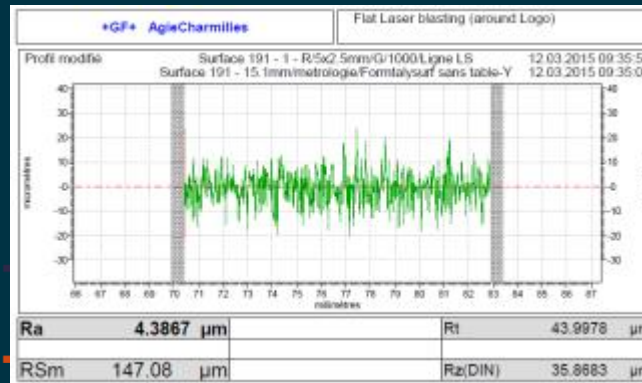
+GF+ AgieCharmilles

Flat Laser blasting (around Logo)

Profil modifié

Surface 191 - 1 - R/5x2.5mm/G/1000/Ligne LS 12.03.2015 09:35:5

Surface 191 - 15.1mm/metrologie/Formtalysurf sans table-Y 12.03.2015 09:35:0

40 30 20 10 0 -10 -20 -30

micromètres

40 30 20 10 0 -10 -20 -30

66 67 68 69 70 71 72 73 74 75 76 77 78 79 80 81 82 83 84 85 86 87

millimètres

| Ra | 4.3867 µm | | Rt | 43.9978 µ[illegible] |
|---|---|---|---|---|
| RSm | 147.08 µm | | Rz(DIN) | 35.8683 µ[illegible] |